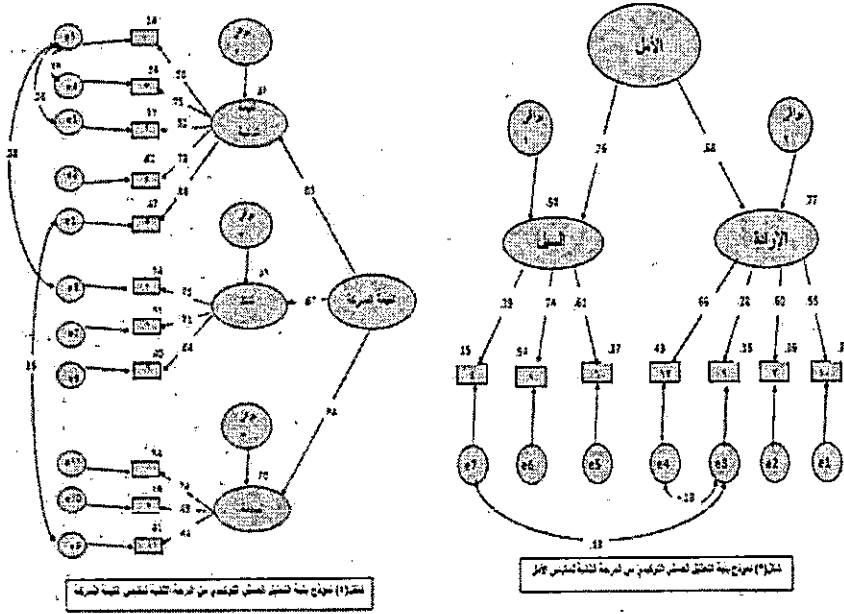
الأمل

بواقي
بواقي

.76
.68

.54
.37

السبل
الإرادة

.39
.74
.61
.66
.28
.60
.55

.15
.54
.37
.43
.35
.36
.3

e7
e6
e5
e4
e3
e2
e1

-.18

.18

شكل(٣) نموذج بنية التحليل العاملي التوكيدي من الدرجة الثانية لمقياس الأمل

e1
e4
e3
e6
e5
e8
e7
e9
e11
e10
e12

.18
.25
.62
.72
.88
.85
.36
.38
.44
.59
.35

بواقي
بواقي
بواقي

.95
.85

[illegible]

شكل(١) نموذج بنية التحليل العاملي التوكيدي من الدرجة الثانية لمقياس القيمة المدركة